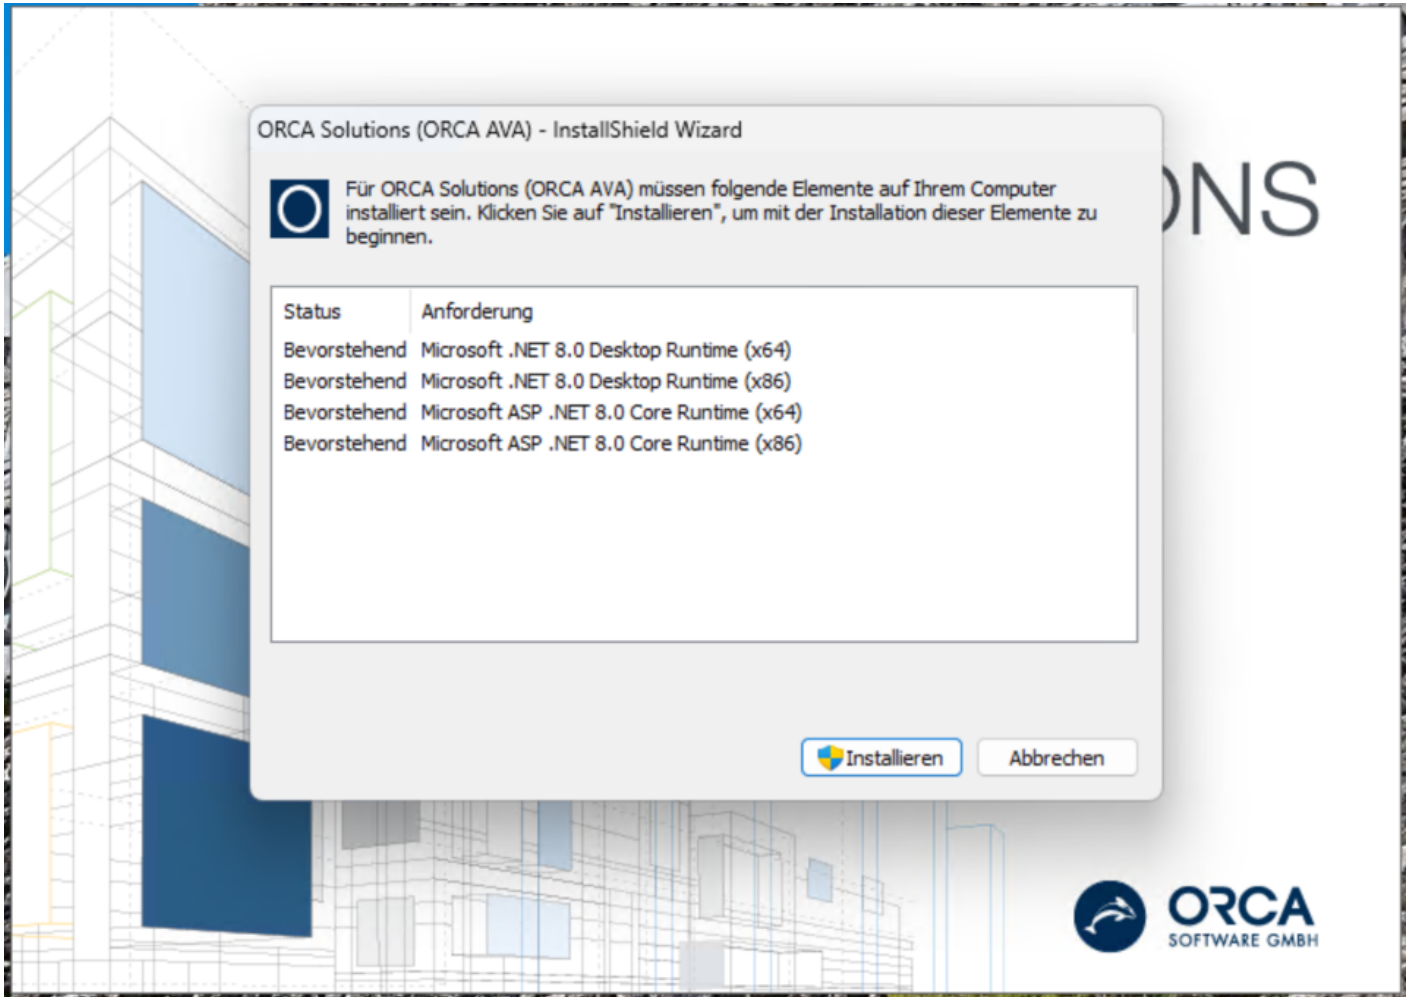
ORCA Solutions (ORCA AVA) - InstallShield Wizard

Für ORCA Solutions (ORCA AVA) müssen folgende Elemente auf Ihrem Computer installiert sein. Klicken Sie auf "Installieren", um mit der Installation dieser Elemente zu beginnen.

ONS

| Status | Anforderung |
|---|---|
| Bevorstehend | Microsoft .NET 8.0 Desktop Runtime (x64) |
| Bevorstehend | Microsoft .NET 8.0 Desktop Runtime (x86) |
| Bevorstehend | Microsoft ASP .NET 8.0 Core Runtime (x64) |
| Bevorstehend | Microsoft ASP .NET 8.0 Core Runtime (x86) |

Installieren

Abbrechen

ORCA
SOFTWARE GMBH